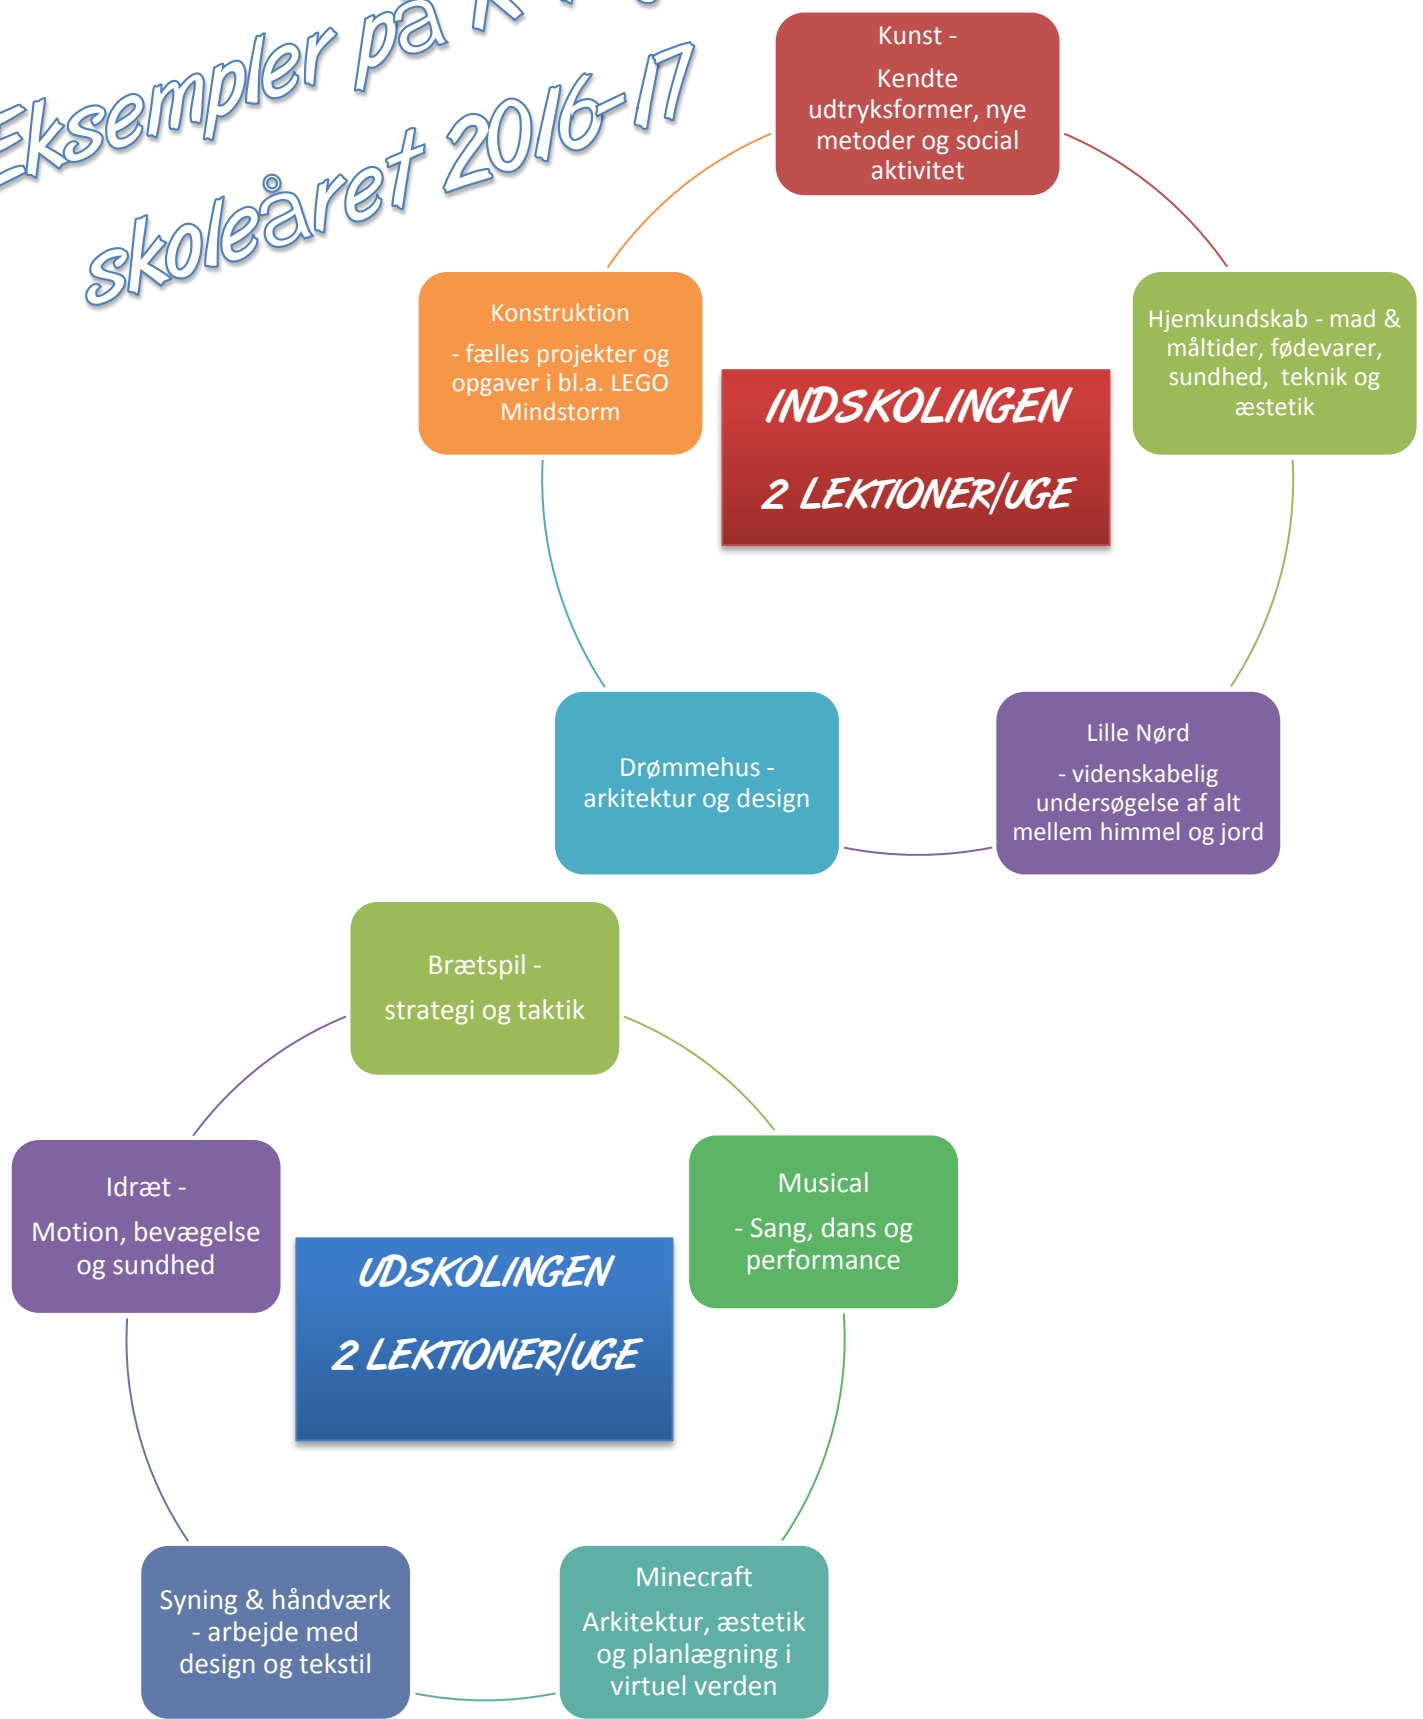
Eksempler på K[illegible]
skoleåret 2016-17

Kunst -
Kendte udtryksformer, nye metoder og social aktivitet

Hjemkundskab - mad & måltider, fødevarer, sundhed, teknik og æstetik

Lille Nørd
- videnskabelig undersøgelse af alt mellem himmel og jord

Drømmehus - arkitektur og design

Konstruktion
- fælles projekter og opgaver i bl.a. LEGO Mindstorm

INDSKOLINGEN
2 LEKTIONER/UGE

Brætspil -
strategi og taktik

Musical
- Sang, dans og performance

Minecraft
Arkitektur, æstetik og planlægning i virtuel verden

Syning & håndværk - arbejde med design og tekstil

Idræt -
Motion, bevægelse og sundhed

UDSKOLINGEN
2 LEKTIONER/UGE